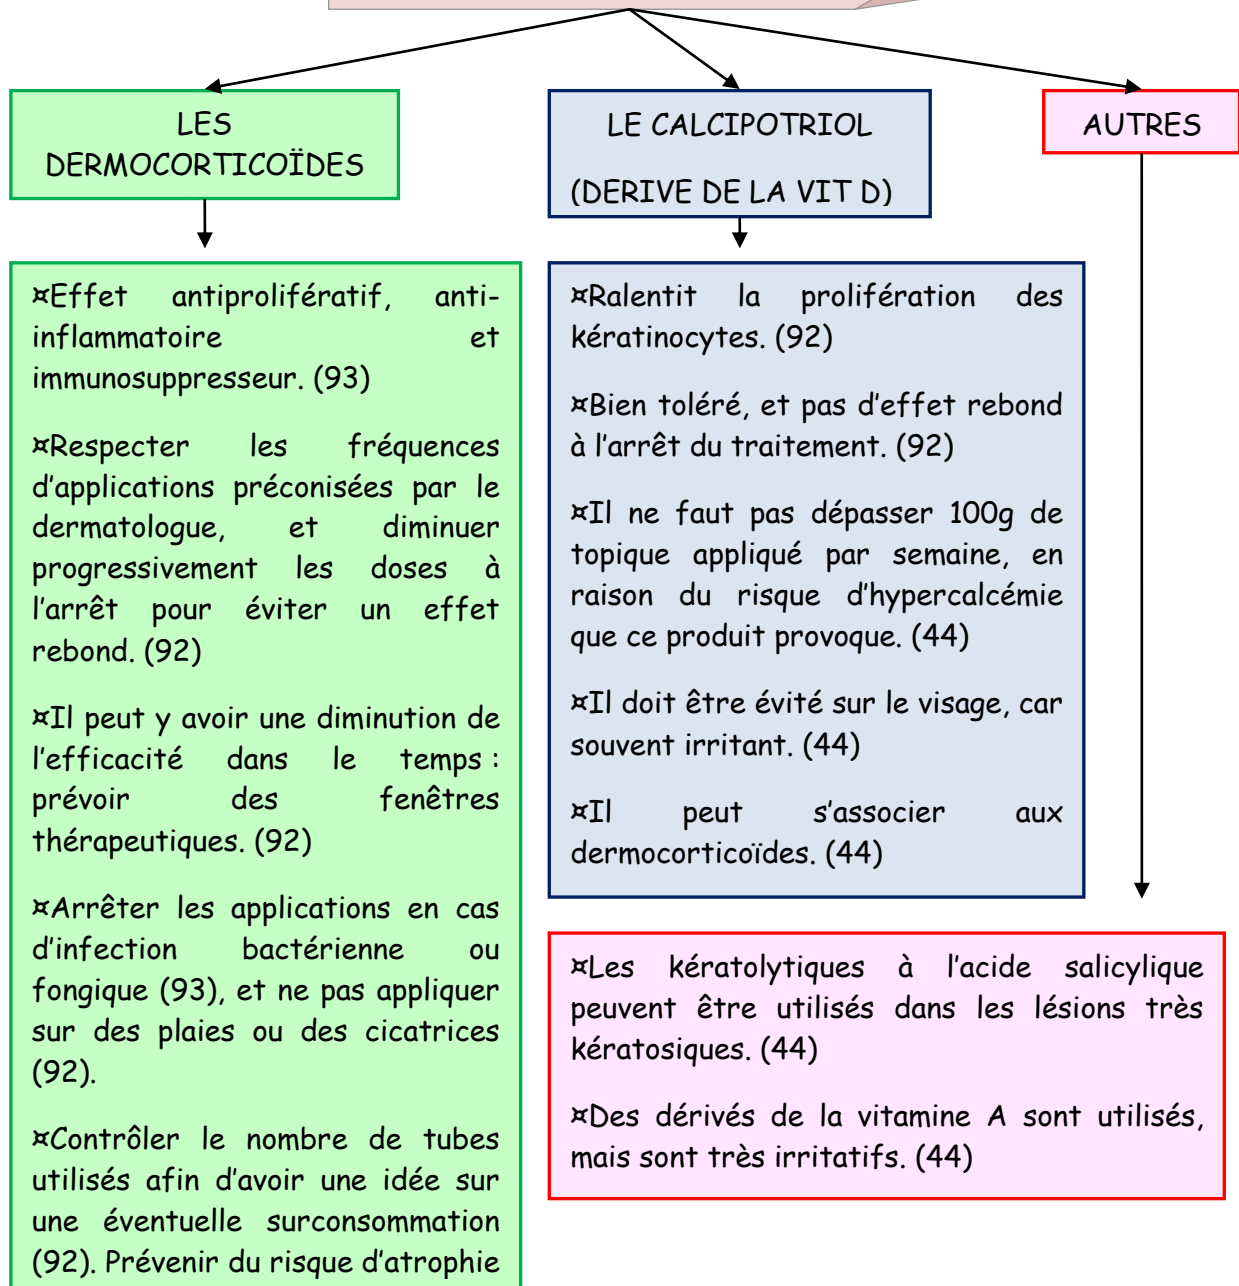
LES DERMOCORTICOÏDES

LE CALCIPOTRIOL

(DERIVE DE LA VIT D)

AUTRES

¤Effet antiprolifératif, anti-inflammatoire et immunosuppresseur. (93)

¤Respecter les fréquences d'applications préconisées par le dermatologue, et diminuer progressivement les doses à l'arrêt pour éviter un effet rebond. (92)

¤Il peut y avoir une diminution de l'efficacité dans le temps : prévoir des fenêtres thérapeutiques. (92)

¤Arrêter les applications en cas d'infection bactérienne ou fongique (93), et ne pas appliquer sur des plaies ou des cicatrices (92).

¤Contrôler le nombre de tubes utilisés afin d'avoir une idée sur une éventuelle surconsommation (92). Prévenir du risque d'atrophie

¤Ralentit la prolifération des kératinocytes. (92)

¤Bien toléré, et pas d'effet rebond à l'arrêt du traitement. (92)

¤Il ne faut pas dépasser 100g de topique appliqué par semaine, en raison du risque d'hypercalcémie que ce produit provoque. (44)

¤Il doit être évité sur le visage, car souvent irritant. (44)

¤Il peut s'associer aux dermocorticoïdes. (44)

¤Les kératolytiques à l'acide salicylique peuvent être utilisés dans les lésions très kératosiques. (44)

¤Des dérivés de la vitamine A sont utilisés, mais sont très irritatifs. (44)